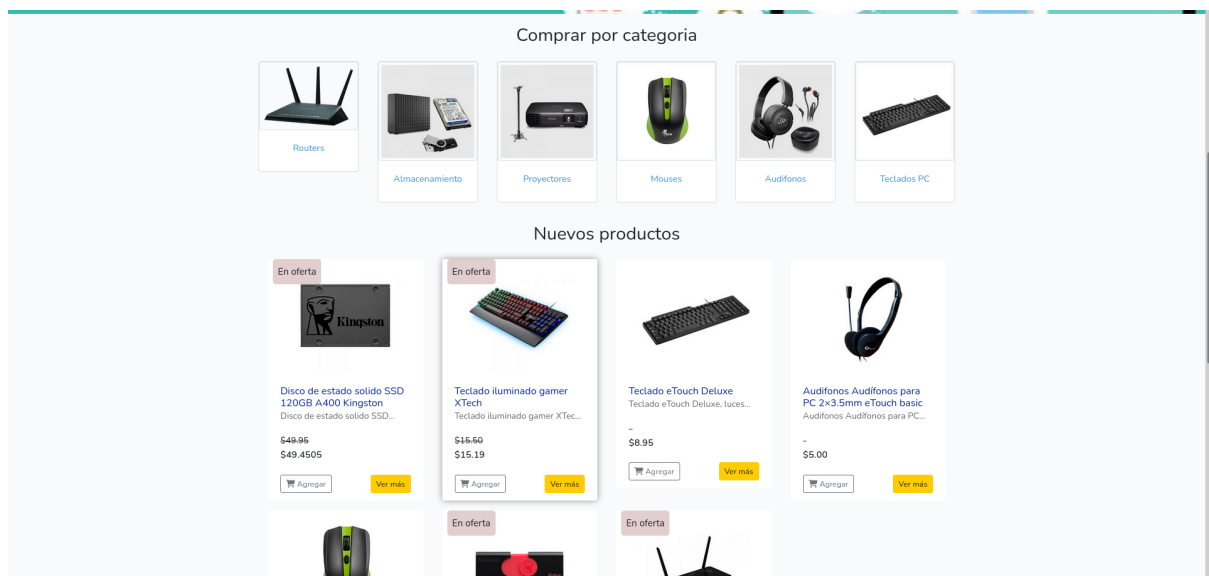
Comprar por categoria

Routers

Almacenamiento

Proyectores

Mouses

Audifonos

Teclados PC

Nuevos productos

En oferta

Kingston

Disco de estado solido SSD 120GB A400 Kingston

Disco de estado solido SSD...

~~$49.95~~

$49.4505

Agregar

Ver más

En oferta

Teclado iluminado gamer XTech

Teclado iluminado gamer XTec...

~~$15.50~~

$15.19

Agregar

Ver más

Teclado eTouch Deluxe

Teclado eTouch Deluxe, luces...

-

$8.95

Agregar

Ver más

Audifonos Audífonos para PC 2×3.5mm eTouch basic

Audifonos Audífonos para PC...

-

$5.00

Agregar

Ver más

En oferta

En oferta